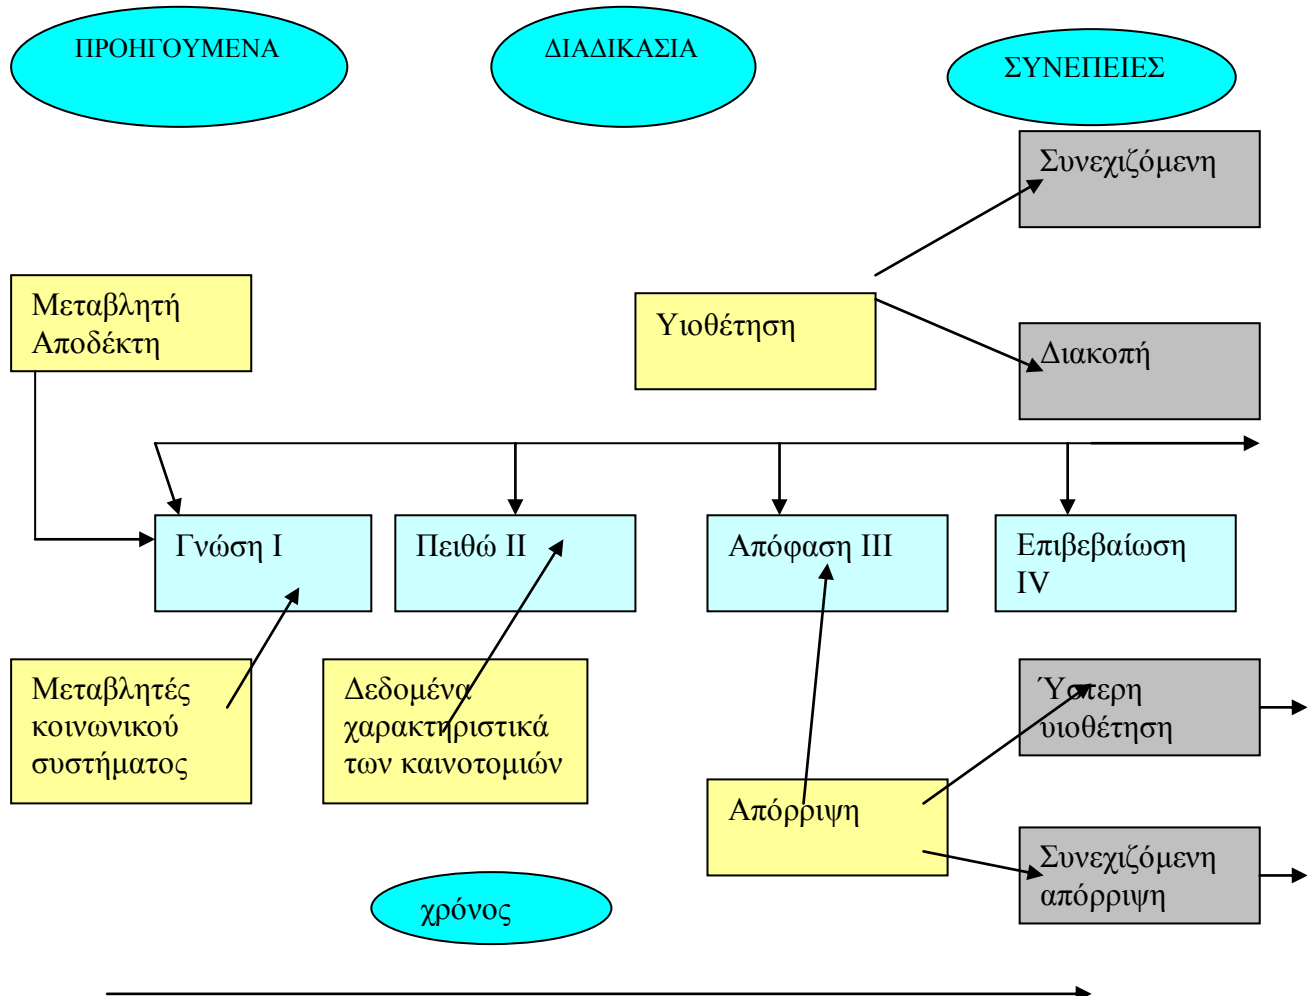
ΠΡΟΗΓΟΥΜΕΝΑ

ΔΙΑΔΙΚΑΣΙΑ

ΣΥΝΕΠΕΙΕΣ

Συνεχιζόμενη

Μεταβλητή Αποδέκτη

Υιοθέτηση

Διακοπή

Γνώση Ι

Πειθώ ΙΙ

Απόφαση ΙΙΙ

Επιβεβαίωση IV

Μεταβλητές κοινωνικού συστήματος

Δεδομένα χαρακτηριστικά των καινοτομιών

Ύστερη υιοθέτηση

Απόρριψη

Συνεχιζόμενη απόρριψη

χρόνος